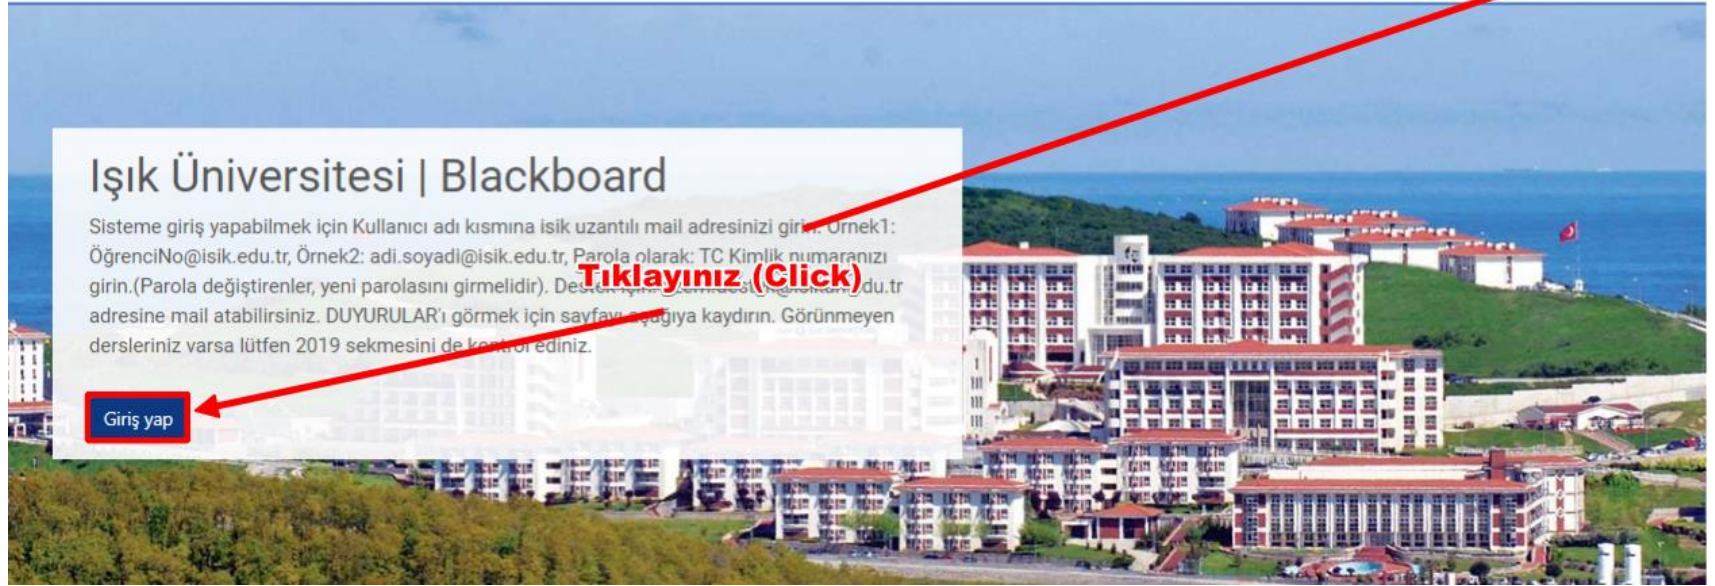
Işık Üniversitesi | Blackboard

Sisteme giriş yapabilmek için Kullanıcı adı kısmına isik uzantılı mail adresinizi girin. Örnek1: ÖğrenciNo@isik.edu.tr, Örnek2: adi.soyadi@isik.edu.tr, Parola olarak: TC Kimlik numaranızı girin.(Parola değiştirenler, yeni parolasını girmelidir). Destek için: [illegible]du.tr adresine mail atabilirsiniz. DUYURULAR'ı görmek için sayfayı aşağıya kaydırın. Görünmeyen dersleriniz varsa lütfen 2019 sekmesini de kontrol ediniz.

Tıklayınız (Click)

Giriş yap